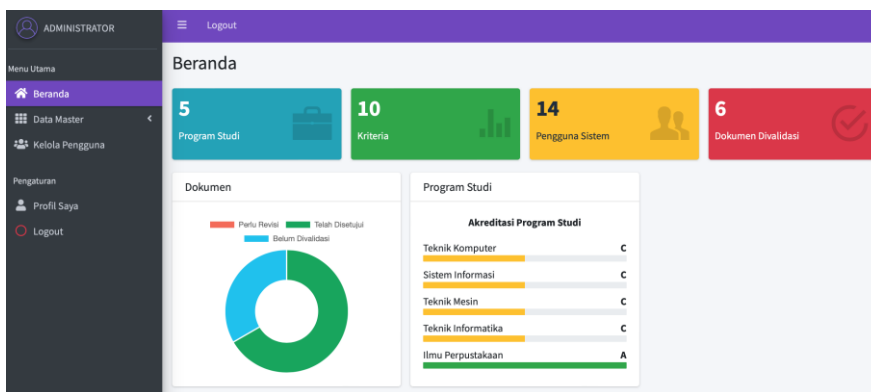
ADMINISTRATOR

Logout

Menu Utama

Beranda

Data Master

Kelola Pengguna

Pengaturan

Profil Saya

Logout

Beranda

5
Program Studi

10
Kriteria

14
Pengguna Sistem

6
Dokumen Divalidasi

Dokumen

Perlu Revisi
Telah Disetujui
Belum Divalidasi

Program Studi

Akreditasi Program Studi

Teknik Komputer C

Sistem Informasi C

Teknik Mesin C

Teknik Informatika C

Ilmu Perpustakaan A